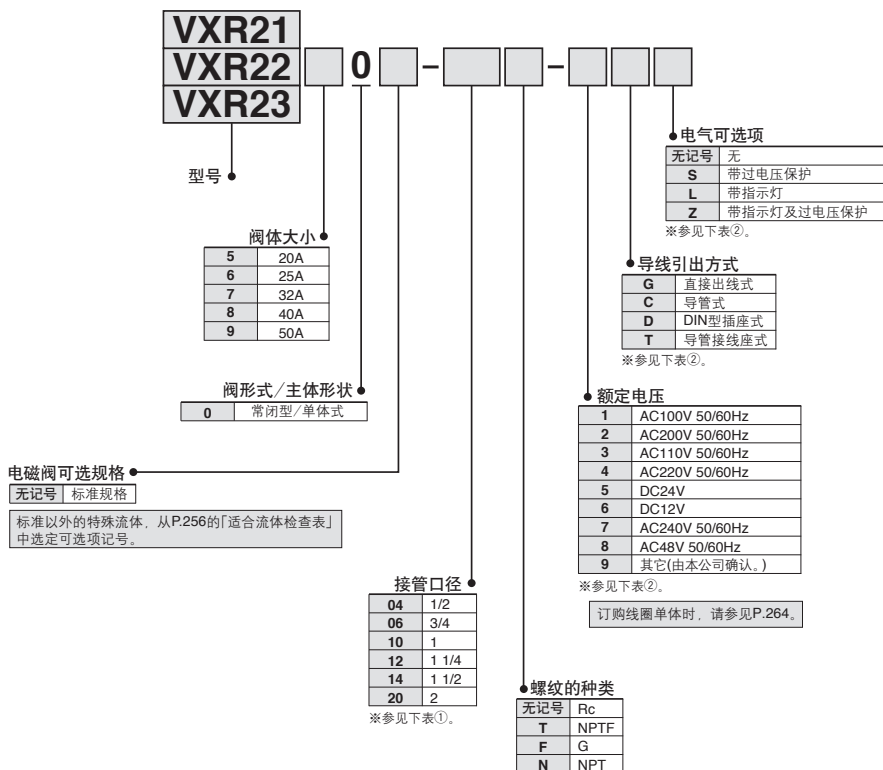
VXR21
VXR22
VXR23

0

–

–

型号

电气可选项

| 无记号 | 无 |
|---|---|
| S | 带过电压保护 |
| L | 带指示灯 |
| Z | 带指示灯及过电压保护 |

※参见下表②。

阀体大小

| 5 | 20A |
|---|---|
| 6 | 25A |
| 7 | 32A |
| 8 | 40A |
| 9 | 50A |

导线引出方式

| G | 直接出线式 |
|---|---|
| C | 导管式 |
| D | DIN型插座式 |
| T | 导管接线座式 |

※参见下表②。

阀形式/主体形状

| 0 | 常闭型/单体式 |
|---|---|

额定电压

| 1 | AC100V 50/60Hz |
|---|---|
| 2 | AC200V 50/60Hz |
| 3 | AC110V 50/60Hz |
| 4 | AC220V 50/60Hz |
| 5 | DC24V |
| 6 | DC12V |
| 7 | AC240V 50/60Hz |
| 8 | AC48V 50/60Hz |
| 9 | 其它(由本公司确认。) |

※参见下表②。

电磁阀可选规格

| 无记号 | 标准规格 |
|---|---|

标准以外的特殊流体，从P.256的「适合流体检查表」中选定可选项记号。

订购线圈单体时，请参见P.264。

接管口径

| 04 | 1/2 |
|---|---|
| 06 | 3/4 |
| 10 | 1 |
| 12 | 1 1/4 |
| 14 | 1 1/2 |
| 20 | 2 |

※参见下表①。

螺纹的种类

| 无记号 | Rc |
|---|---|
| T | NPTF |
| F | G |
| N | NPT |